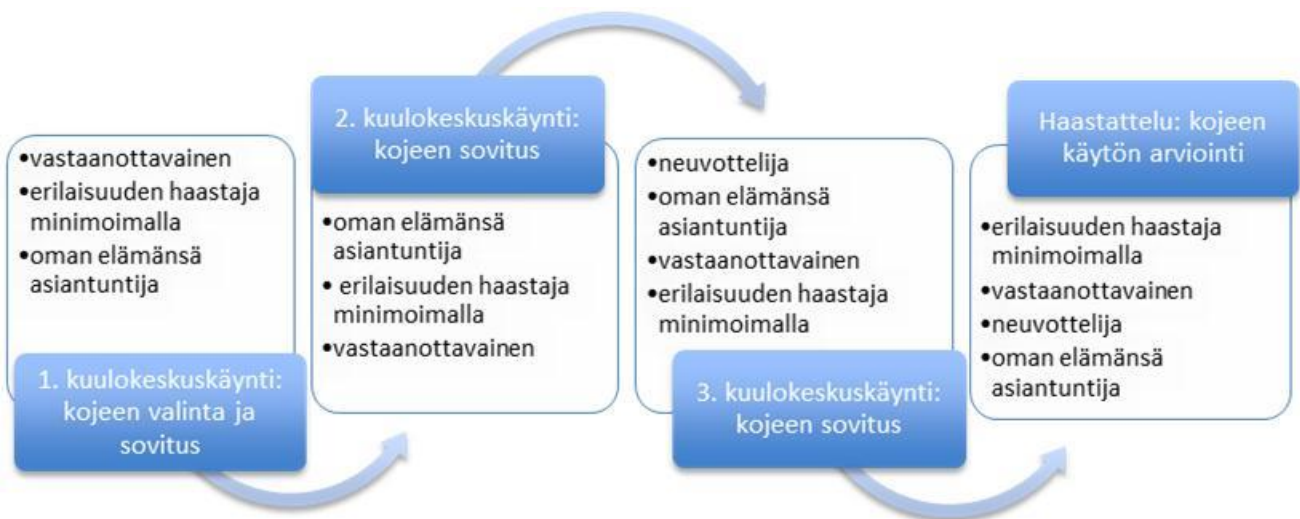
•vastaanottavainen
•erilaisuuden haastaja minimoimalla
•oman elämänsä asiantuntija

1. kuulokeskuskäynti: kojeen valinta ja sovitus

2. kuulokeskuskäynti: kojeen sovitus

•oman elämänsä asiantuntija
• erilaisuuden haastaja minimoimalla
•vastaanottavainen

•neuvottelija
•oman elämänsä asiantuntija
•vastaanottavainen
•erilaisuuden haastaja minimoimalla

3. kuulokeskuskäynti: kojeen sovitus

Haastattelu: kojeen käytön arviointi

•erilaisuuden haastaja minimoimalla
•vastaanottavainen
•neuvottelija
•oman elämänsä asiantuntija